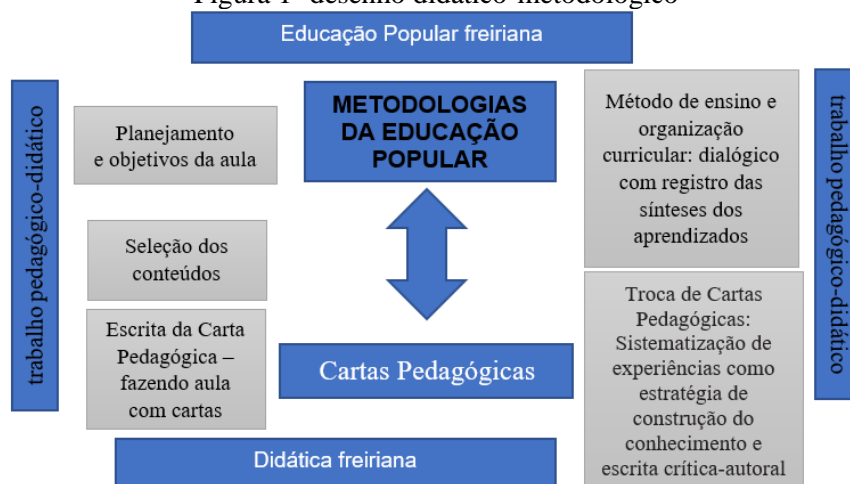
Figura 1- desenho didático-metodológico

Educação Popular freiriana

trabalho pedagógico-didático

Planejamento e objetivos da aula

METODOLOGIAS DA EDUCAÇÃO POPULAR

Método de ensino e organização curricular: dialógico com registro das sínteses dos aprendizados

trabalho pedagógico-didático

Seleção dos conteúdos

Escrita da Carta Pedagógica – fazendo aula com cartas

Cartas Pedagógicas

Troca de Cartas Pedagógicas: Sistematização de experiências como estratégia de construção do conhecimento e escrita crítica-autoral

Didática freiriana